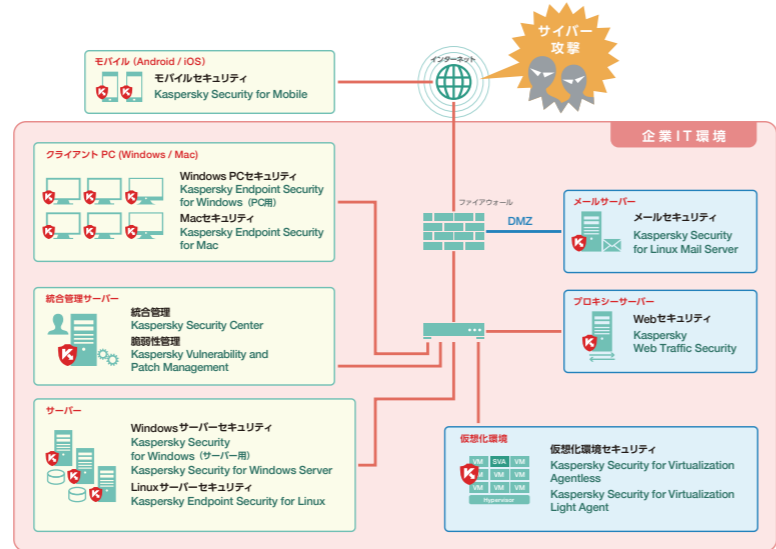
モバイル (Android / iOS)
モバイルセキュリティ
Kaspersky Security for Mobile

インターネット

サイバー攻撃

企業IT環境

クライアント PC (Windows / Mac)
Windows PCセキュリティ
Kaspersky Endpoint Security for Windows（PC用）
Macセキュリティ
Kaspersky Endpoint Security for Mac

ファイアウォール

DMZ

メールサーバー
メールセキュリティ
Kaspersky Security for Linux Mail Server

統合管理サーバー
統合管理
Kaspersky Security Center
脆弱性管理
Kaspersky Vulnerability and Patch Management

プロキシーサーバー
Webセキュリティ
Kaspersky Web Traffic Security

サーバー
Windowsサーバーセキュリティ
Kaspersky Security for Windows（サーバー用）
Kaspersky Security for Windows Server
Linuxサーバーセキュリティ
Kaspersky Endpoint Security for Linux

仮想化環境
VM SVA VM
VM VM VM
VM VM VM
Hypervisor
仮想化環境セキュリティ
Kaspersky Security for Virtualization Agentless
Kaspersky Security for Virtualization Light Agent